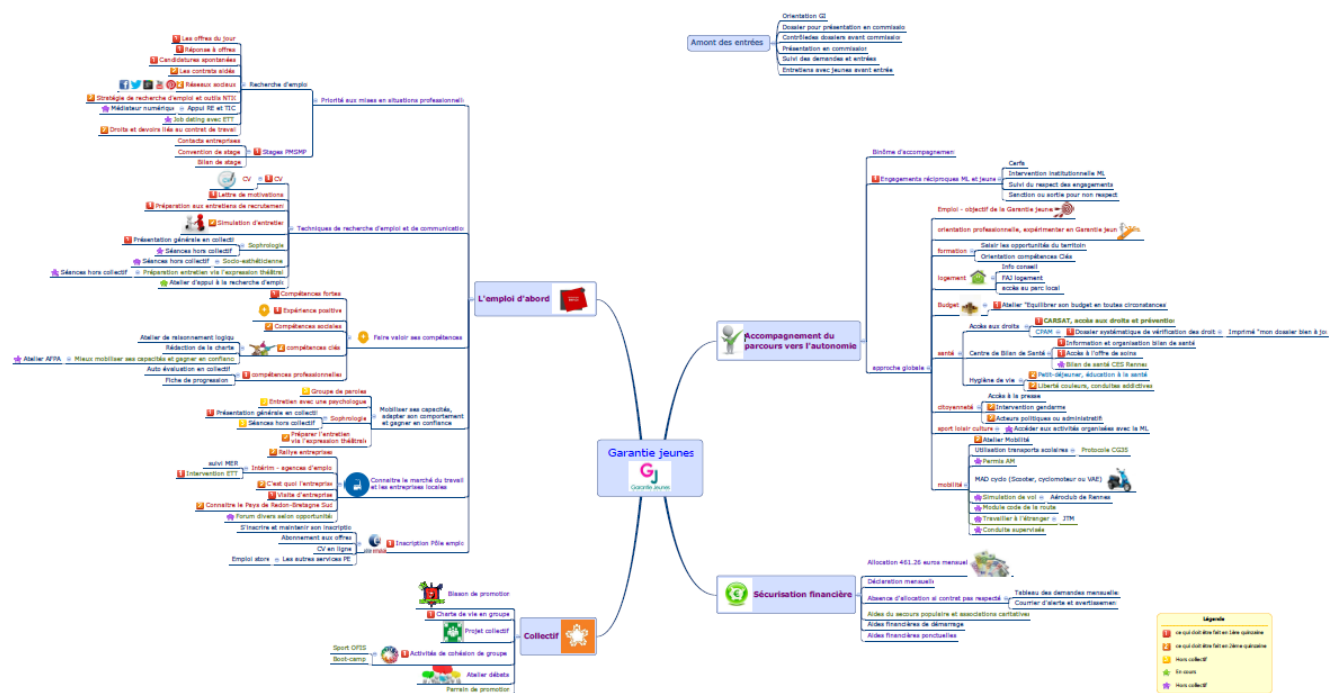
Garantie jeunes

Amont des entrées
Orientation GI
Dossier pour présentation en commissio
Contrôlesdes dossiers avant commissio
Présentation en commission
Suivi des demandes et entrées
Entretiens avec jeunes avant entrée

L'emploi d'abord

Priorité aux mises en situations professionnel
Recherche d'emploi
Les offres du jour
Réponse à offres
Candidatures spontanées
Les contrats aidés
Réseaux sociaux
Stratégie de recherche d'emploi et outils NTIC
Médiateur numérique
Appui RE et TIC
Job dating avec ETT
Droits et devoirs liés au contrat de travail
Stages PMSMP
Contacts entreprises
Convention de stage
Bilan de stage

Techniques de recherche d'emploi et de communicatio
CV
CV
Lettre de motivations
Préparation aux entretiens de recrutement
Simulation d'entretien
Sophrologie
Présentation générale en collectif
Séances hors collectif
Socio-esthéticienne
Séances hors collectif
Préparation entretien via l'expression théâtral
Séances hors collectif
Atelier d'appui à la recherche d'empl

Faire valoir ses compétences
Compétences fortes
Expérience positive
Compétences sociales
compétences clés
Atelier de raisonnement logiqu
Rédaction de la charte
Atelier AFPA
Mieux mobiliser ses capacités et gagner en confianc
Auto évaluation en collectif
Fiche de progression
compétences professionnelles

Mobiliser ses capacités, adapter son comportement et gagner en confiance
Groupe de paroles
Entretien avec une psychologue
Sophrologie
Présentation générale en collectif
Séances hors collectif
Préparer l'entretien via l'expression théâtral

Connaitre le marché du travail et les entreprises locales
Rallye entreprises
Intérim - agences d'emploi
suivi MER
Intervention ETT
C'est quoi l'entreprise
Visite d'entreprise
Connaitre le Pays de Redon-Bretagne Sud
Forum divers selon opportunité

Inscription Pôle emploi
S'inscrire et maintenir son inscriptio
Abonnement aux offres
CV en ligne
Les autres services PE
Emploi store

Collectif
Blason de promotion
Charte de vie en groupe
Projet collectif
Activités de cohésion de groupe
Sport OFIS
Boot-camp
Atelier débats
Parrain de promotion

Accompagnement du parcours vers l'autonomie
Binôme d'accompagnement
Engagements réciproques ML et jeune
Cerfa
Intervention institutionnelle ML
Suivi du respect des engagements
Sanction ou sortie pour non respect
approche globale
Emploi - objectif de la Garantie Jeune
orientation professionnelle, expérimenter en Garantie Jeun
formation
Saisir les opportunités du territoir
Orientation compétences Clés
logement
Info conseil
FAJ logement
accès au parc local
Budget
Atelier "Equilibrer son budget en toutes circonstances"
santé
Accès aux droits
CARSAT, accès aux droits et préventio
CPAM
Dossier systématique de vérification des droit
Imprimé "mon dossier bien à jo
Information et organisation bilan de santé
Centre de Bilan de Santé
Accès à l'offre de soins
Bilan de santé CES Rennes
Hygiène de vie
Petit-déjeuner, éducation à la santé
Liberté couleurs, conduites addictives
citoyenneté
Accès à la presse
Intervention gendarme
Acteurs politiques ou administratif
sport loisir culture
Accéder aux activités organisées avec la ML
mobilité
Atelier Mobilité
Utilisation transports scolaires
Protocole CG35
Permis AM
MAD cyclo (Scooter, cyclomoteur ou VAE)
Simulation de vol
Aéroclub de Rennes
Module code de la route
Travailler à l'étranger
JTM
Conduite supervisée

Sécurisation financière
Allocation 461.26 euros mensuel
Déclaration mensuelle
Absence d'allocation si contrat pas respecté
Tableau des demandes mensuelle
Courrier d'alerte et avertissemen
Aides du secours populaire et associations caritative
Aides financières de démarrage
Aides financières ponctuelles

Légende
ce qui doit être fait en 1ère quinzaine
ce qui doit être fait en 2ème quinzaine
Hors collectif
En cours
Hors collectif